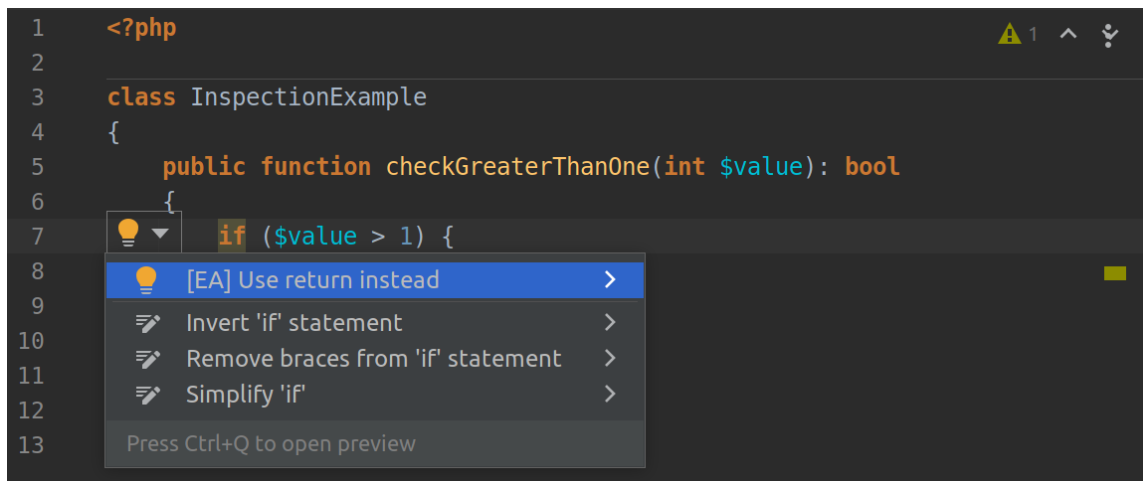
1 <?php
2
3 class InspectionExample
4 {
5 public function checkGreaterThanOne(int $value): bool
6 {
7 if ($value > 1) {
8
9
10
11
12
13

1

[EA] Use return instead
Invert 'if' statement
Remove braces from 'if' statement
Simplify 'if'
Press Ctrl+Q to open preview